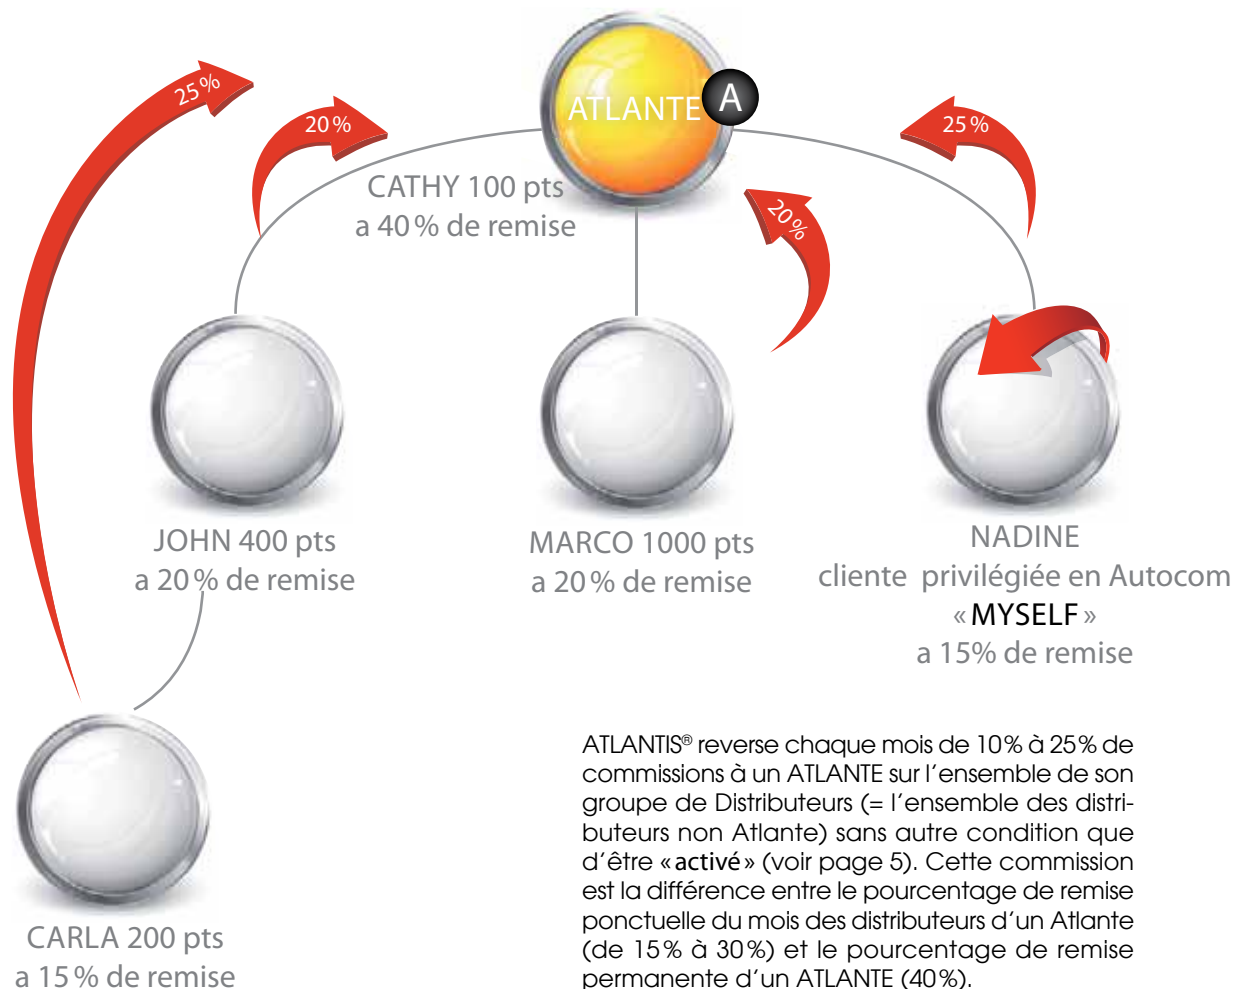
25 %

20 %

ATLANTE A

25 %

CATHY 100 pts
a 40 % de remise

20 %

JOHN 400 pts
a 20 % de remise

MARCO 1000 pts
a 20 % de remise

NADINE
cliente privilégiée en Autocom
« MYSELF »
a 15% de remise

CARLA 200 pts
a 15 % de remise

ATLANTIS® reverse chaque mois de 10% à 25% de commissions à un ATLANTE sur l'ensemble de son groupe de Distributeurs (= l'ensemble des distributeurs non Atlante) sans autre condition que d'être « activé » (voir page 5). Cette commission est la différence entre le pourcentage de remise ponctuelle du mois des distributeurs d'un Atlante (de 15% à 30%) et le pourcentage de remise permanente d'un ATLANTE (40%).